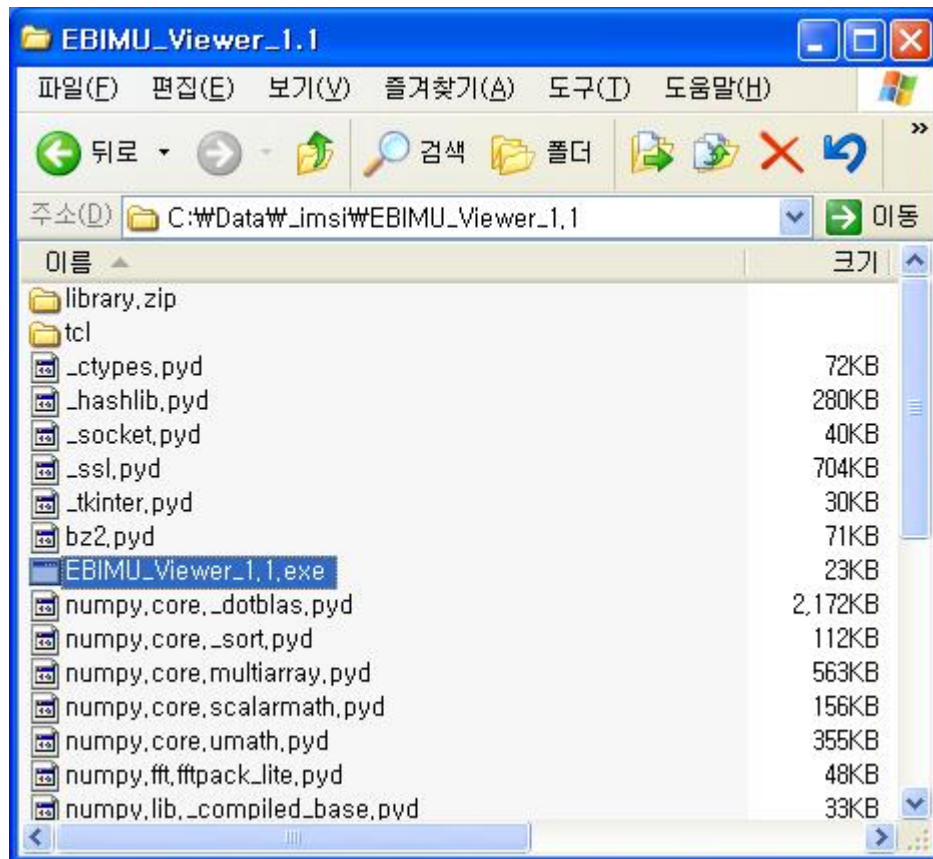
EBIMU_Viewer_1.1

파일(F) 편집(E) 보기(V) 즐겨찾기(A) 도구(T) 도움말(H)

뒤로 검색 폴더

주소(D) C:₩Data₩_imsi₩EBIMU_Viewer_1.1 이동

| 이름 | 크기 |
|---|---|
| library.zip | |
| tcl | |
| _ctypes.pyd | 72KB |
| _hashlib.pyd | 280KB |
| _socket.pyd | 40KB |
| _ssl.pyd | 704KB |
| _tkinter.pyd | 30KB |
| bz2.pyd | 71KB |
| EBIMU_Viewer_1.1.exe | 23KB |
| numpy.core._dotblas.pyd | 2,172KB |
| numpy.core._sort.pyd | 112KB |
| numpy.core.multiarray.pyd | 563KB |
| numpy.core.scalarmath.pyd | 156KB |
| numpy.core.umath.pyd | 355KB |
| numpy.fft.fftpack_lite.pyd | 48KB |
| numpy.lib._compiled_base.pyd | 33KB |